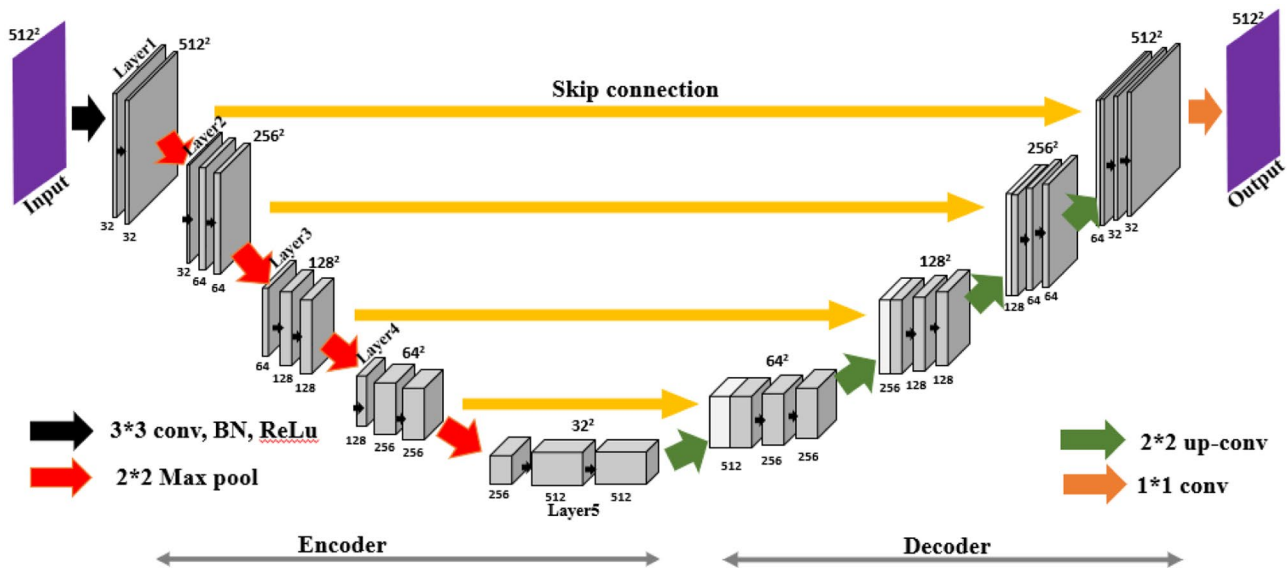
$512^2$

Input

Layer1

$512^2$

32

32

Skip connection

Layer2

$256^2$

32

64

64

Layer3

$128^2$

64

128

128

Layer4

$64^2$

128

256

256

$32^2$

256

512

512

Layer5

$64^2$

512

256

256

$128^2$

256

128

128

$256^2$

128

64

64

$512^2$

64

32

32

$512^2$

Output

3*3 conv, BN, ReLu

2*2 Max pool

2*2 up-conv

1*1 conv

Encoder

Decoder